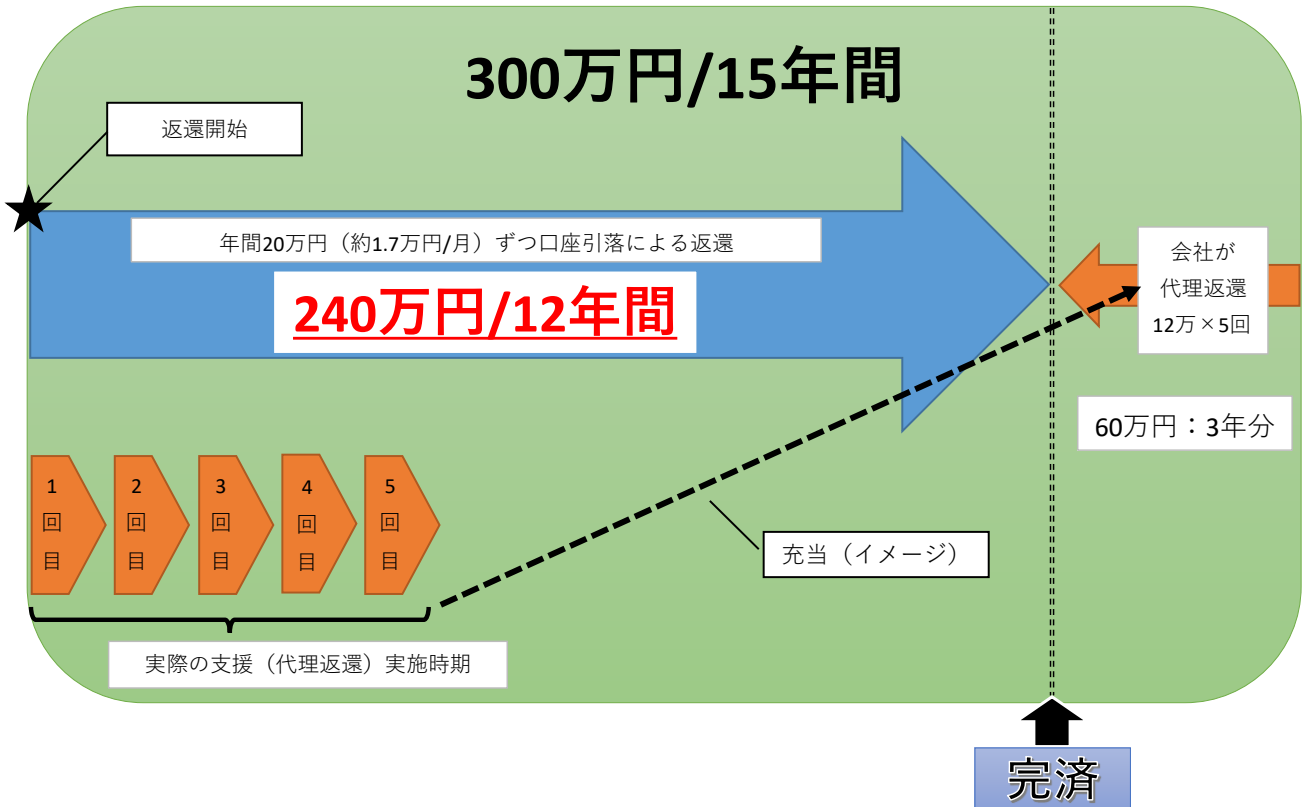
300万円/15年間

返還開始

年間20万円（約1.7万円/月）ずつ口座引落による返還

240万円/12年間

会社が
代理返還
12万×5回

60万円：3年分

1
回
目

2
回
目

3
回
目

4
回
目

5
回
目

充当（イメージ）

実際の支援（代理返還）実施時期

完済